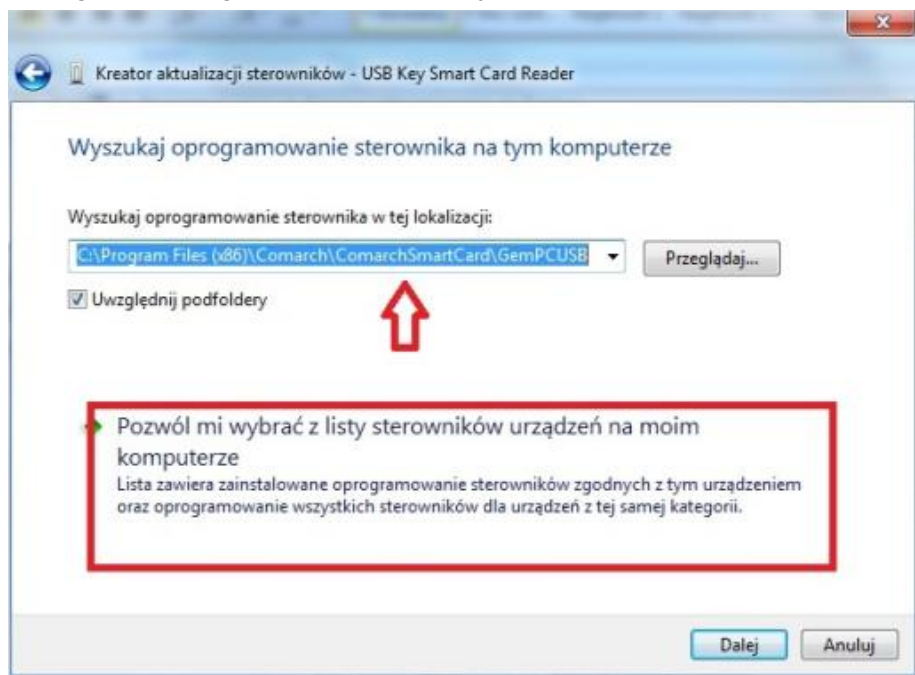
Kreator aktualizacji sterowników - USB Key Smart Card Reader

Wyszukaj oprogramowanie sterownika na tym komputerze

Wyszukaj oprogramowanie sterownika w tej lokalizacji:

C:\Program Files (x86)\Comarch\ComarchSmartCard\GemPCUSB

Przeglądaj...

Uwzględnij podfoldery

Pozwól mi wybrać z listy sterowników urządzeń na moim komputerze

Lista zawiera zainstalowane oprogramowanie sterowników zgodnych z tym urządzeniem oraz oprogramowanie wszystkich sterowników dla urządzeń z tej samej kategorii.

Dalej

Anuluj